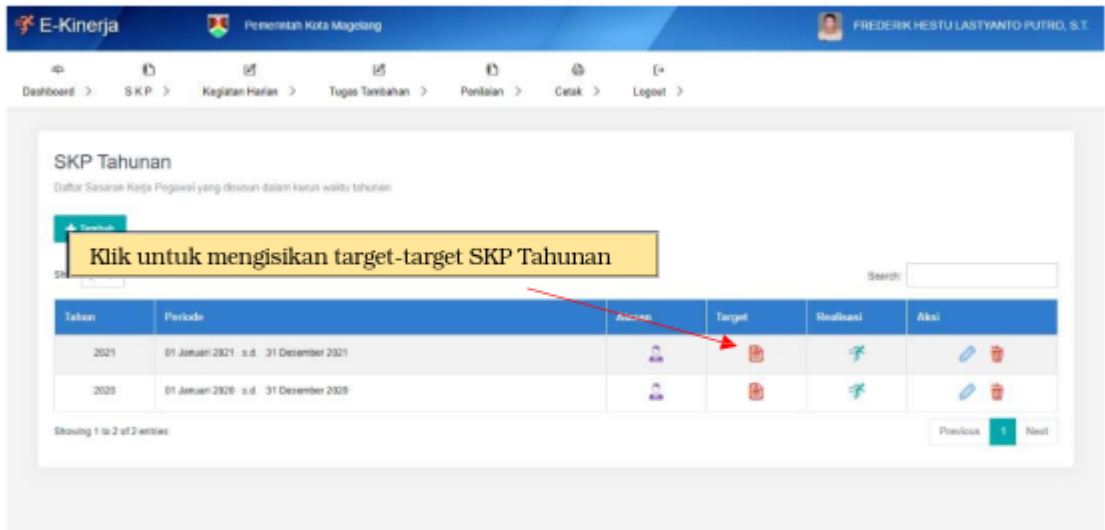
E-Kinerja

Pemerintah Kota Magelang

FREDERIK HESTU LASTYANTO PUTRO, S.T.

Dashboard > S.K.P > Kegiatan Harian > Tugas Tambahan > Penilaian > Cetak > Logout >

SKP Tahunan

Daftar Sasaran Kerja Pegawai yang disusun dalam kurun waktu tahunan

+ Tambah

Klik untuk mengisikan target-target SKP Tahunan

Sh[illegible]

Search:

| Tahun | Periode | Atasan | Target | Realisasi | Aksi |
|---|---|---|---|---|---|
| 2021 | 01 Januari 2021 s.d. 31 Desember 2021 | | | | |
| 2020 | 01 Januari 2020 s.d. 31 Desember 2020 | | | | |

Showing 1 to 2 of 2 entries

Previous 1 Next